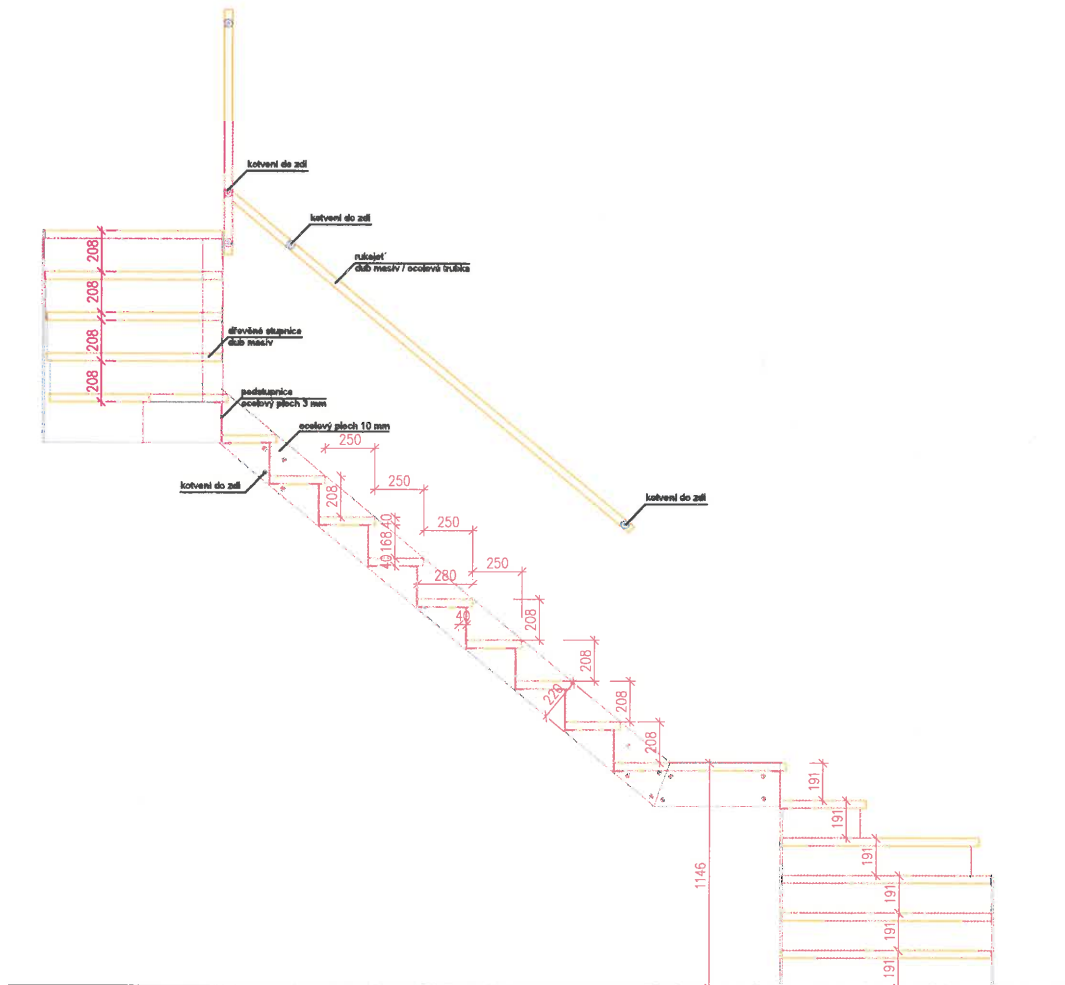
kotvení do zdi

kotvení do zdi

rukojeť
dub masiv / ocelová trubka

208
208
208
208

dřevěné stupnice
dub masiv

podstupnice
ocelový plech 3 mm

ocelový plech 10 mm

250
250
250
250

kotvení do zdi

208
40
168
40

280
40
208
208
220
208
208

kotvení do zdi

191
191
191
191
191
191

1146